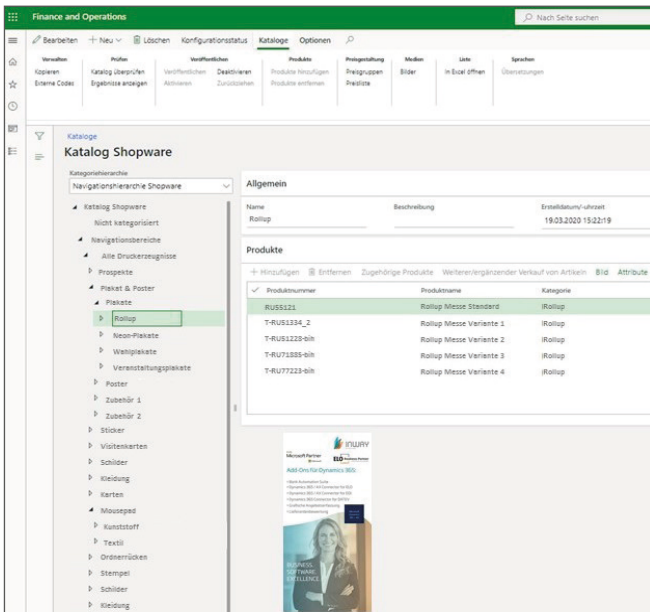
Finance and Operations
Nach Seite suchen

Bearbeiten + Neu Löschen Konfigurationsstatus Kataloge Optionen

Verwalten
Kopieren
Externe Codes

Prüfen
Katalog überprüfen
Ergebnisse anzeigen

Veröffentlichen
Veröffentlichen
Aktivieren
Deaktivieren
Zurückziehen

Produkte
Produkte hinzufügen
Produkte entfernen

Preisgestaltung
Preisgruppen
Preisliste

Medien
Bilder

Liste
In Excel öffnen

Sprachen
Übersetzungen

Kataloge
Katalog Shopware

Kategoriehierarchie
Navigationshierarchie Shopware

Katalog Shopware
Nicht kategorisiert
Navigationsbereiche
Alle Druckerzeugnisse
Prospekte
Plakat & Poster
Plakate
Rollup
Neon-Plakate
Wandplakate
Veranstaltungsplakate
Poster
Zubehör 1
Zubehör 2
Sticker
Visitenkarten
Schilder
Kleidung
Karten
Mousepad
Kunststoff
Textil
Ordnerrücken
Stempel
Schilder
Kleidung

Allgemein
Name
Rollup
Beschreibung
Erstelldatum/-uhrzeit
19.03.2020 15:22:19

Produkte
+ Hinzufügen Entfernen Zugehörige Produkte Weiterer/ergänzender Verkauf von Artikeln Bild Attribute

| ✓ | Produktnummer | Produktname | Kategorie |
|---|---|---|---|
| | RUS5121 | Rollup Messe Standard | |Rollup |
| | T-RUS1334_2 | Rollup Messe Variante 1 | |Rollup |
| | T-RUS1228-bih | Rollup Messe Variante 2 | |Rollup |
| | T-RU71885-bih | Rollup Messe Variante 3 | |Rollup |
| | T-RU77223-bih | Rollup Messe Variante 4 | |Rollup |

INWAY
Microsoft Partner
Add-Ons für Dynamics 365
BUSINESS SOFTWARE EXCELLENCE